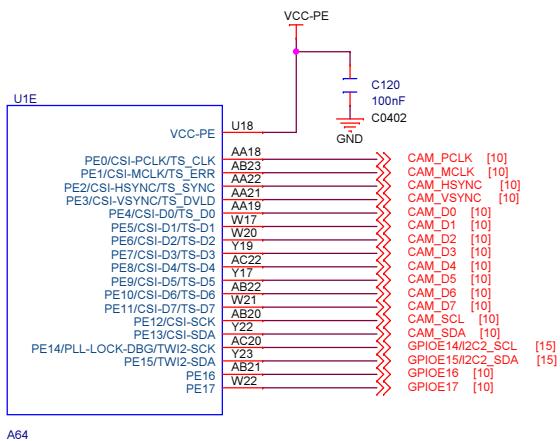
VCC-PE

C120
100nF
C0402

GND

U1E

VCC-PE U18

PE0/CSI-PCLK/TS_CLK AA18
PE1/CSI-MCLK/TS_ERR AB23
PE2/CSI-HSYNC/TS_SYNC AA22
PE3/CSI-VSYNC/TS_DVLD AA21
PE4/CSI-D0/TS_D0 AA19
PE5/CSI-D1/TS-D1 W17
PE6/CSI-D2/TS-D2 W20
PE7/CSI-D3/TS-D3 Y19
PE8/CSI-D4/TS-D4 AC22
PE9/CSI-D5/TS-D5 Y17
PE10/CSI-D6/TS-D6 AB22
PE11/CSI-D7/TS-D7 W21
PE12/CSI-SCK AB20
PE13/CSI-SDA Y22
PE14/PLL-LOCK-DBG/TWI2-SCK AC20
PE15/TWI2-SDA Y23
PE16 AB21
PE17 W22

CAM_PCLK [10]
CAM_MCLK [10]
CAM_HSYNC [10]
CAM_VSYNC [10]
CAM_D0 [10]
CAM_D1 [10]
CAM_D2 [10]
CAM_D3 [10]
CAM_D4 [10]
CAM_D5 [10]
CAM_D6 [10]
CAM_D7 [10]
CAM_SCL [10]
CAM_SDA [10]
GPIOE14/I2C2_SCL [15]
GPIOE15/I2C2_SDA [15]
GPIOE16 [10]
GPIOE17 [10]

A64